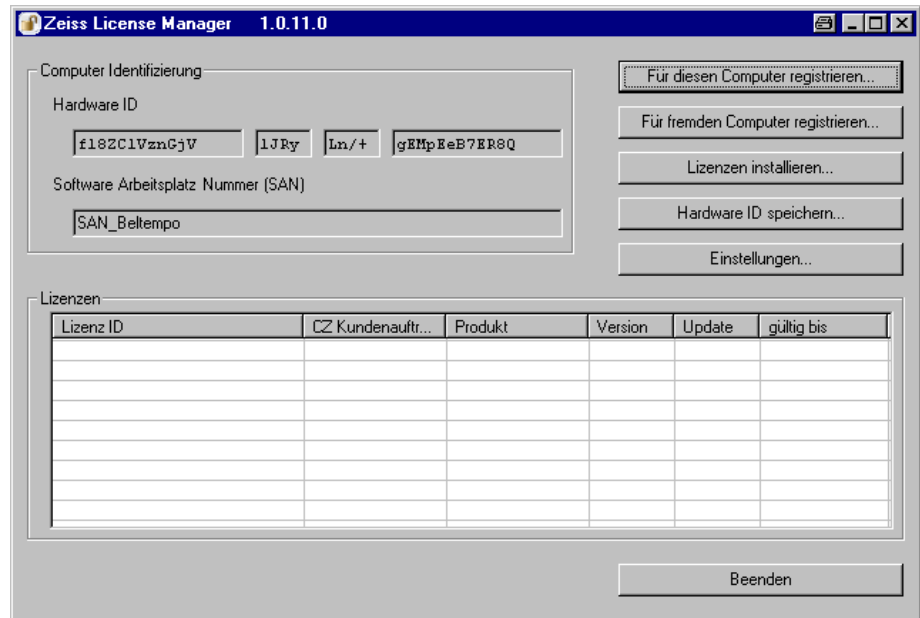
Zeiss License Manager 1.0.11.0

Computer Identifizierung

Hardware ID

f18ZClVznGjV | lJRy | Ln/+ | gEMpEeB7ER8Q

Software Arbeitsplatz Nummer (SAN)

SAN_Beltempo

Für diesen Computer registrieren...

Für fremden Computer registrieren...

Lizenzen installieren...

Hardware ID speichern...

Einstellungen...

Lizenzen

| Lizenz ID | CZ Kundenauftr... | Produkt | Version | Update | gültig bis |
|---|---|---|---|---|---|
| | | | | | |

Beenden